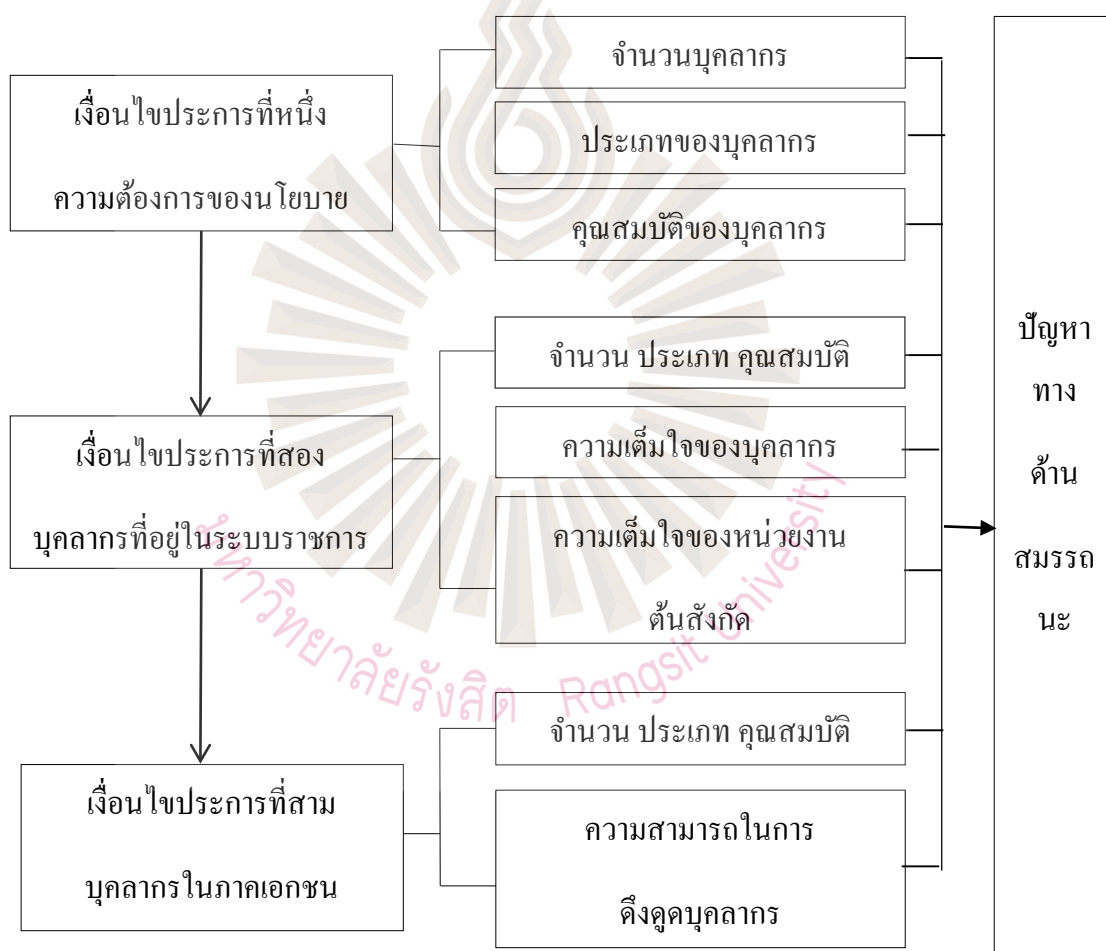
เงื่อนไขประการที่หนึ่ง ความต้องการของนโยบาย

จำนวนบุคลากร

ประเภทของบุคลากร

คุณสมบัติของบุคลากร

เงื่อนไขประการที่สอง บุคลากรที่อยู่ในระบบราชการ

จำนวน ประเภท คุณสมบัติ

ความเต็มใจของบุคลากร

ความเต็มใจของหน่วยงานต้นสังกัด

เงื่อนไขประการที่สาม บุคลากรในภาคเอกชน

จำนวน ประเภท คุณสมบัติ

ความสามารถในการดึงดูดบุคลากร

ปัญหาทางด้านสมรรถนะ

มหาวิทยาลัยรังสิต Rangsit University